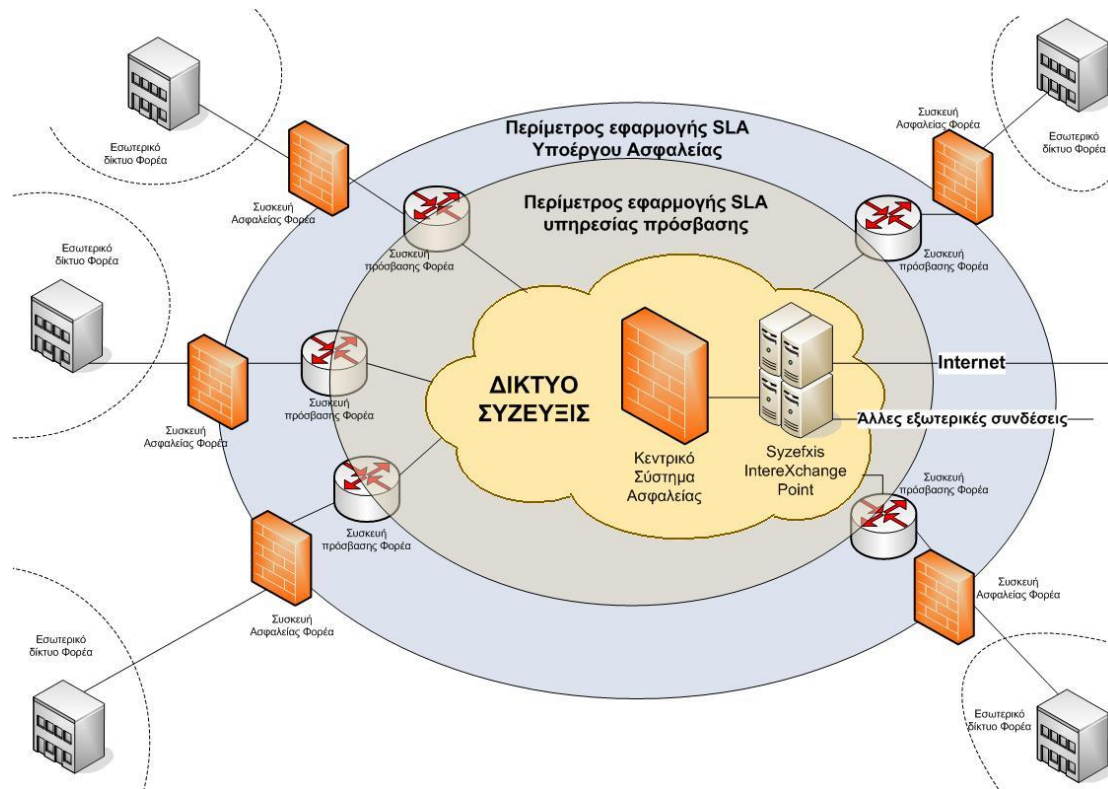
Περίμετρος εφαρμογής SLA Υποέργου Ασφαλείας

Περίμετρος εφαρμογής SLA υπηρεσίας πρόσβασης

Εσωτερικό δίκτυο Φορέα

Συσκευή Ασφαλείας Φορέα

Συσκευή πρόσβασης Φορέα

Εσωτερικό δίκτυο Φορέα

Συσκευή Ασφαλείας Φορέα

Συσκευή πρόσβασης Φορέα

Εσωτερικό δίκτυο Φορέα

Συσκευή Ασφαλείας Φορέα

Συσκευή πρόσβασης Φορέα

Συσκευή πρόσβασης Φορέα

Συσκευή Ασφαλείας Φορέα

Εσωτερικό δίκτυο Φορέα

ΔΙΚΤΥΟ ΣΥΖΕΥΞΙΣ

Κεντρικό Σύστημα Ασφαλείας

Syzefxis IntereXchange Point

Internet

Άλλες εξωτερικές συνδέσεις

Συσκευή πρόσβασης Φορέα

Συσκευή Ασφαλείας Φορέα

Εσωτερικό δίκτυο Φορέα